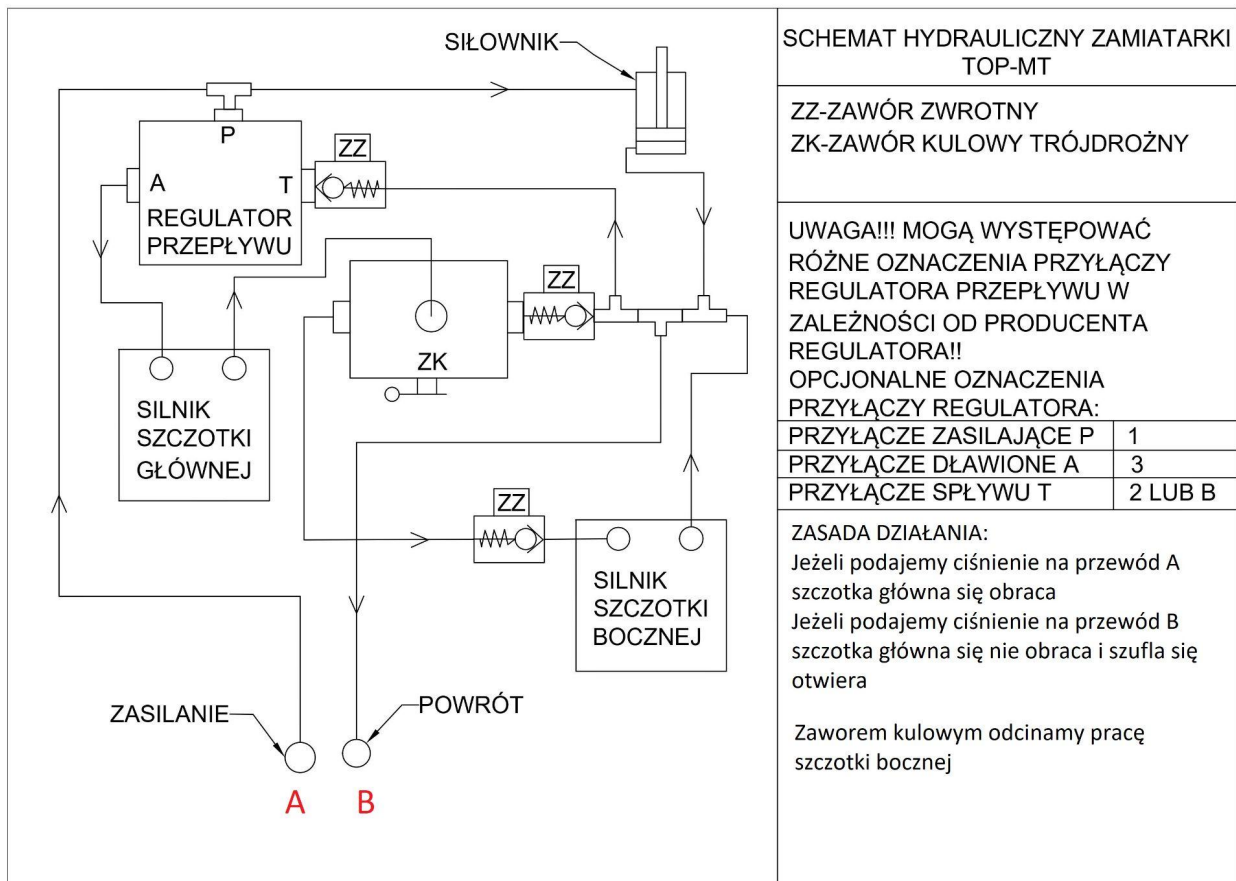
SIŁOWNIK

P

ZZ

A

T

REGULATOR PRZEPŁYWU

ZZ

ZK

SILNIK SZCZOTKI GŁÓWNEJ

ZZ

SILNIK SZCZOTKI BOCZNEJ

ZASILANIE

POWRÓT

A B

SCHEMAT HYDRAULICZNY ZAMIATARKI TOP-MT

ZZ-ZAWÓR ZWROTNY
ZK-ZAWÓR KULOWY TRÓJDROŻNY

UWAGA!!! MOGĄ WYSTĘPOWAĆ RÓŻNE OZNACZENIA PRZYŁĄCZY REGULATORA PRZEPŁYWU W ZALEŻNOŚCI OD PRODUCENTA REGULATORA!!
OPCJONALNE OZNACZENIA PRZYŁĄCZY REGULATORA:

| PRZYŁĄCZE ZASILAJĄCE P | 1 |
|---|---|
| PRZYŁĄCZE DŁAWIONE A | 3 |
| PRZYŁĄCZE SPŁYWU T | 2 LUB B |

ZASADA DZIAŁANIA:
Jeżeli podajemy ciśnienie na przewód A szczotka główna się obraca
Jeżeli podajemy ciśnienie na przewód B szczotka główna się nie obraca i szufla się otwiera

Zaworem kulowym odcinamy pracę szczotki bocznej